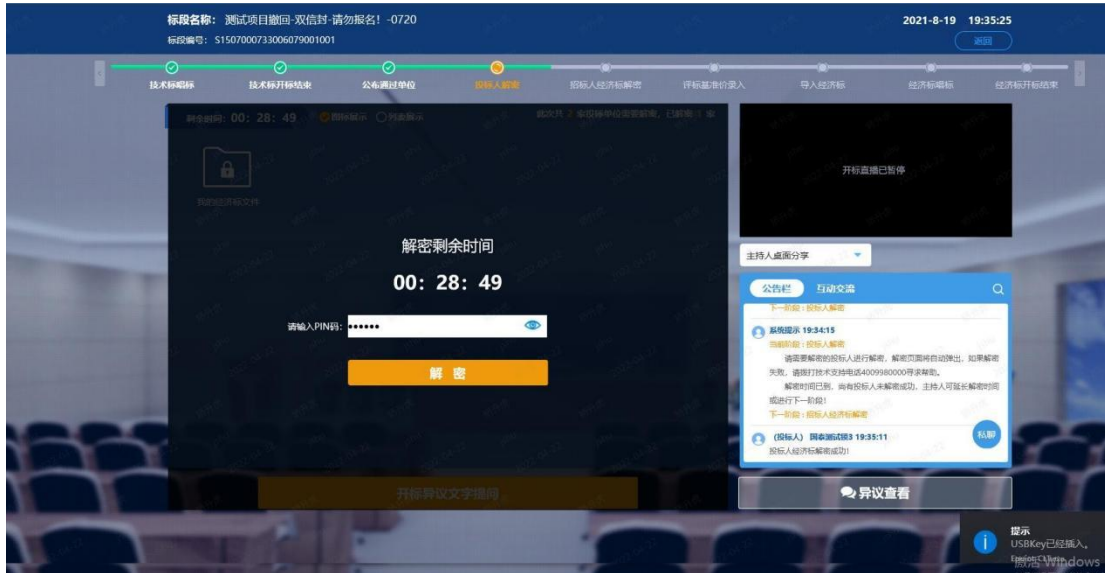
标段名称：测试项目撤回-双信封-请勿报名！-0720
标段编号：S1507000733006079001001

2021-8-19 19:35:25
返回

技术标唱标
技术标开标结束
公布通过单位
投标人解密
投标人经济标解密
评标基准价录入
导入经济标
经济标唱标
经济标开标结束

剩余时间：00：28：49 ◉图标展示 ○列表展示

我的经济标文件

解密剩余时间
00：28：49
请输入PIN码：••••••
解 密

开标异议文字提问

开标直播已暂停

主持人桌面分享

公告栏 互动交流

下一阶段：投标人解密

系统提示 19:34:15
当前阶段：投标人解密
请需要解密的投标人进行解密，解密页面将自动弹出，如果解密失败，请拨打技术支持电话4009980000寻求帮助。
解密时间已到，尚有投标人未解密成功，主持人可延长解密时间或进行下一阶段！
下一阶段：投标人经济标解密

（投标人）国泰测试猫3 19:35:11
投标人经济标解密成功！

私聊

异议查看

提示
USBKey已经插入。
激活 Windows